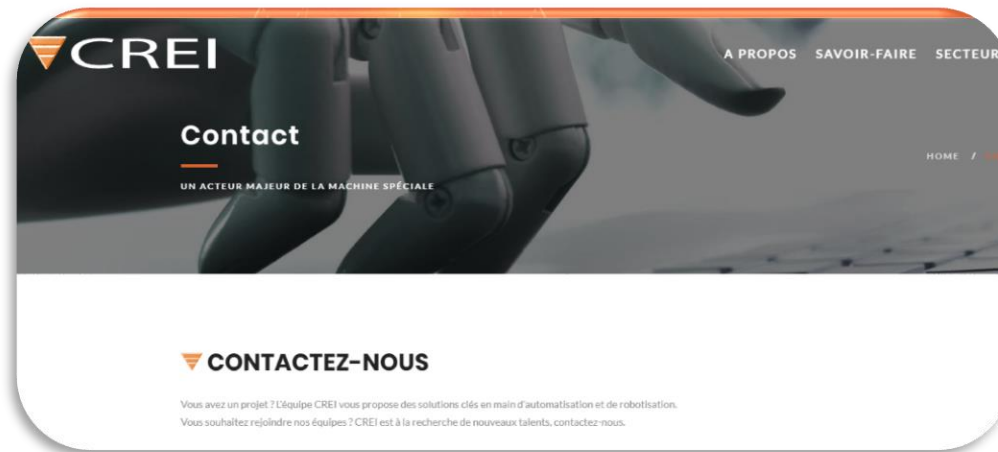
CREI

A PROPOS SAVOIR-FAIRE SECTEUR

Contact

UN ACTEUR MAJEUR DE LA MACHINE SPÉCIALE

HOME / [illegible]

CONTACTEZ-NOUS

Vous avez un projet ? L'équipe CREI vous propose des solutions clés en main d'automatisation et de robotisation.
Vous souhaitez rejoindre nos équipes ? CREI est à la recherche de nouveaux talents, contactez-nous.